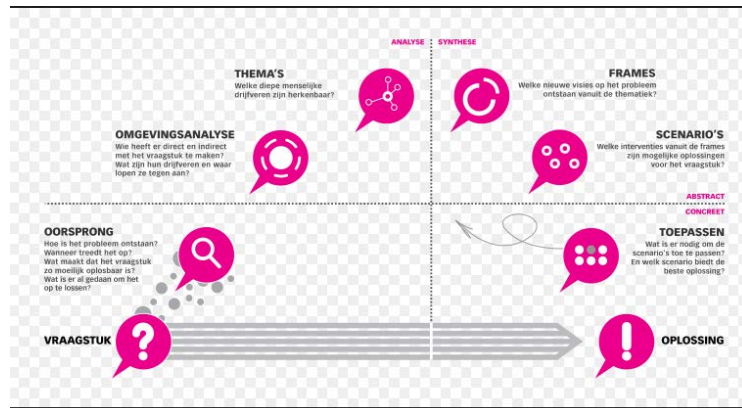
ANALYSE | SYNTHESE

THEMA'S
Welke diepe menselijke drijfveren zijn herkenbaar?

FRAMES
Welke nieuwe visies op het probleem ontstaan vanuit de thematiek?

OMGEVINGSANALYSE
Wie heeft er direct en indirect met het vraagstuk te maken? Wat zijn hun drijfveren en waar lopen ze tegen aan?

SCENARIO'S
Welke interventies vanuit de frames zijn mogelijke oplossingen voor het vraagstuk?

ABSTRACT
CONCREET

OORSPRONG
Hoe is het probleem ontstaan? Wanneer treedt het op? Wat maakt dat het vraagstuk zo moeilijk oplosbaar is? Wat is er al gedaan om het op te lossen?

TOEPASSEN
Wat is er nodig om de scenario's toe te passen? En welk scenario biedt de beste oplossing?

VRAAGSTUK

OPLOSSING